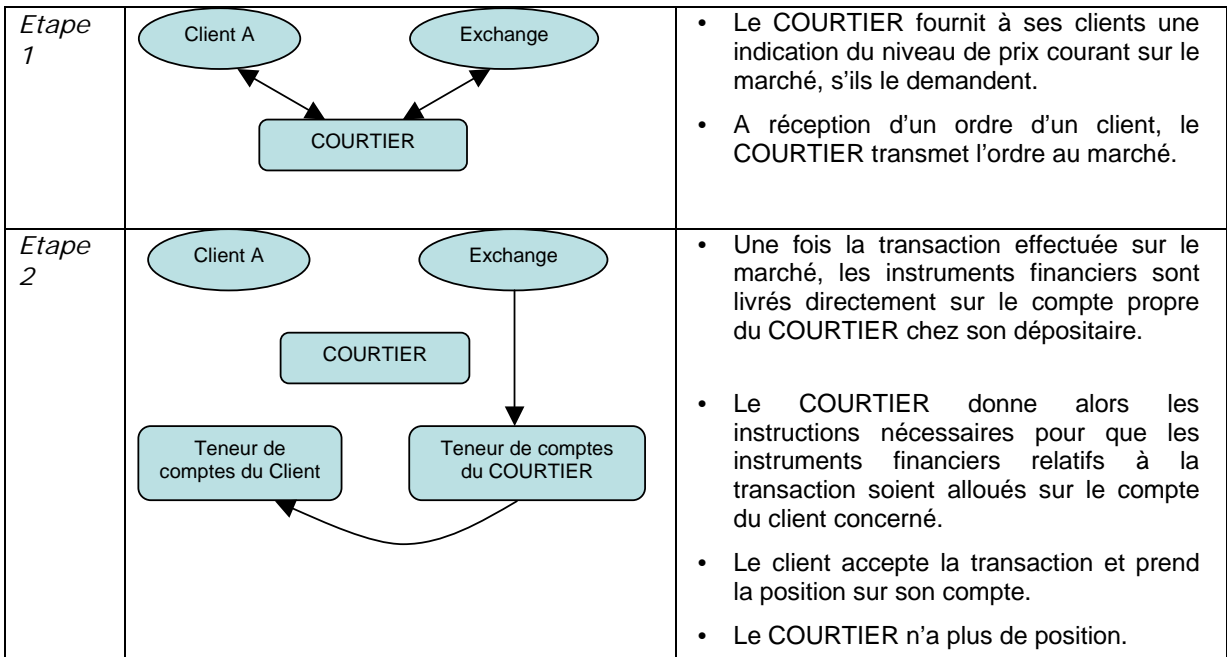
| | | |
|---|---|---|
| *Etape 1* | Client A<br>Exchange<br>COURTIER | • Le COURTIER fournit à ses clients une indication du niveau de prix courant sur le marché, s'ils le demandent.<br>• A réception d'un ordre d'un client, le COURTIER transmet l'ordre au marché. |
| *Etape 2* | Client A<br>Exchange<br>COURTIER<br>Teneur de comptes du Client<br>Teneur de comptes du COURTIER | • Une fois la transaction effectuée sur le marché, les instruments financiers sont livrés directement sur le compte propre du COURTIER chez son dépositaire.<br>• Le COURTIER donne alors les instructions nécessaires pour que les instruments financiers relatifs à la transaction soient alloués sur le compte du client concerné.<br>• Le client accepte la transaction et prend la position sur son compte.<br>• Le COURTIER n'a plus de position. |